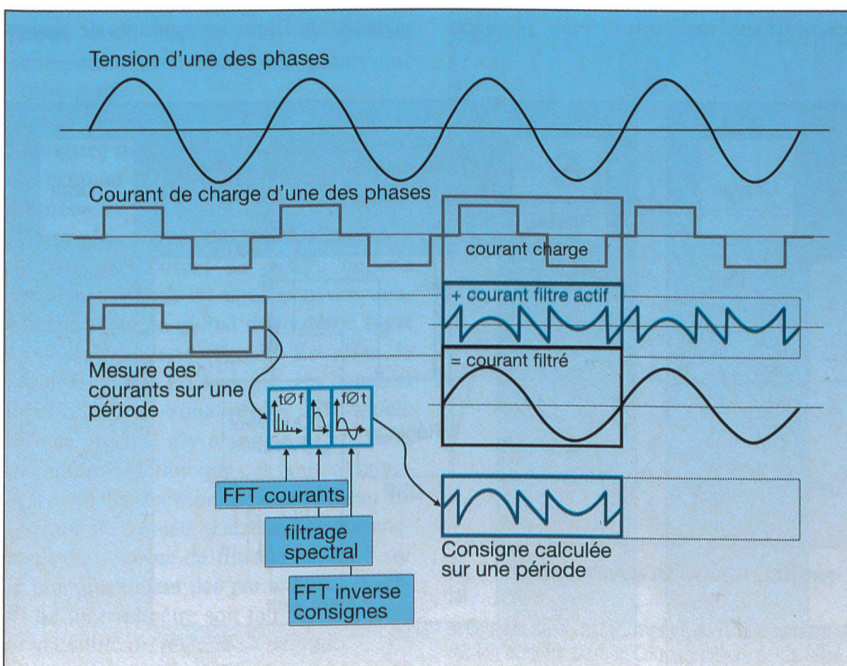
Tension d'une des phases

Courant de charge d'une des phases

courant charge

+ courant filtre actif

= courant filtré

Mesure des courants sur une période

t∅f

f∅t

FFT courants

filtrage spectral

FFT inverse consignes

Consigne calculée sur une période